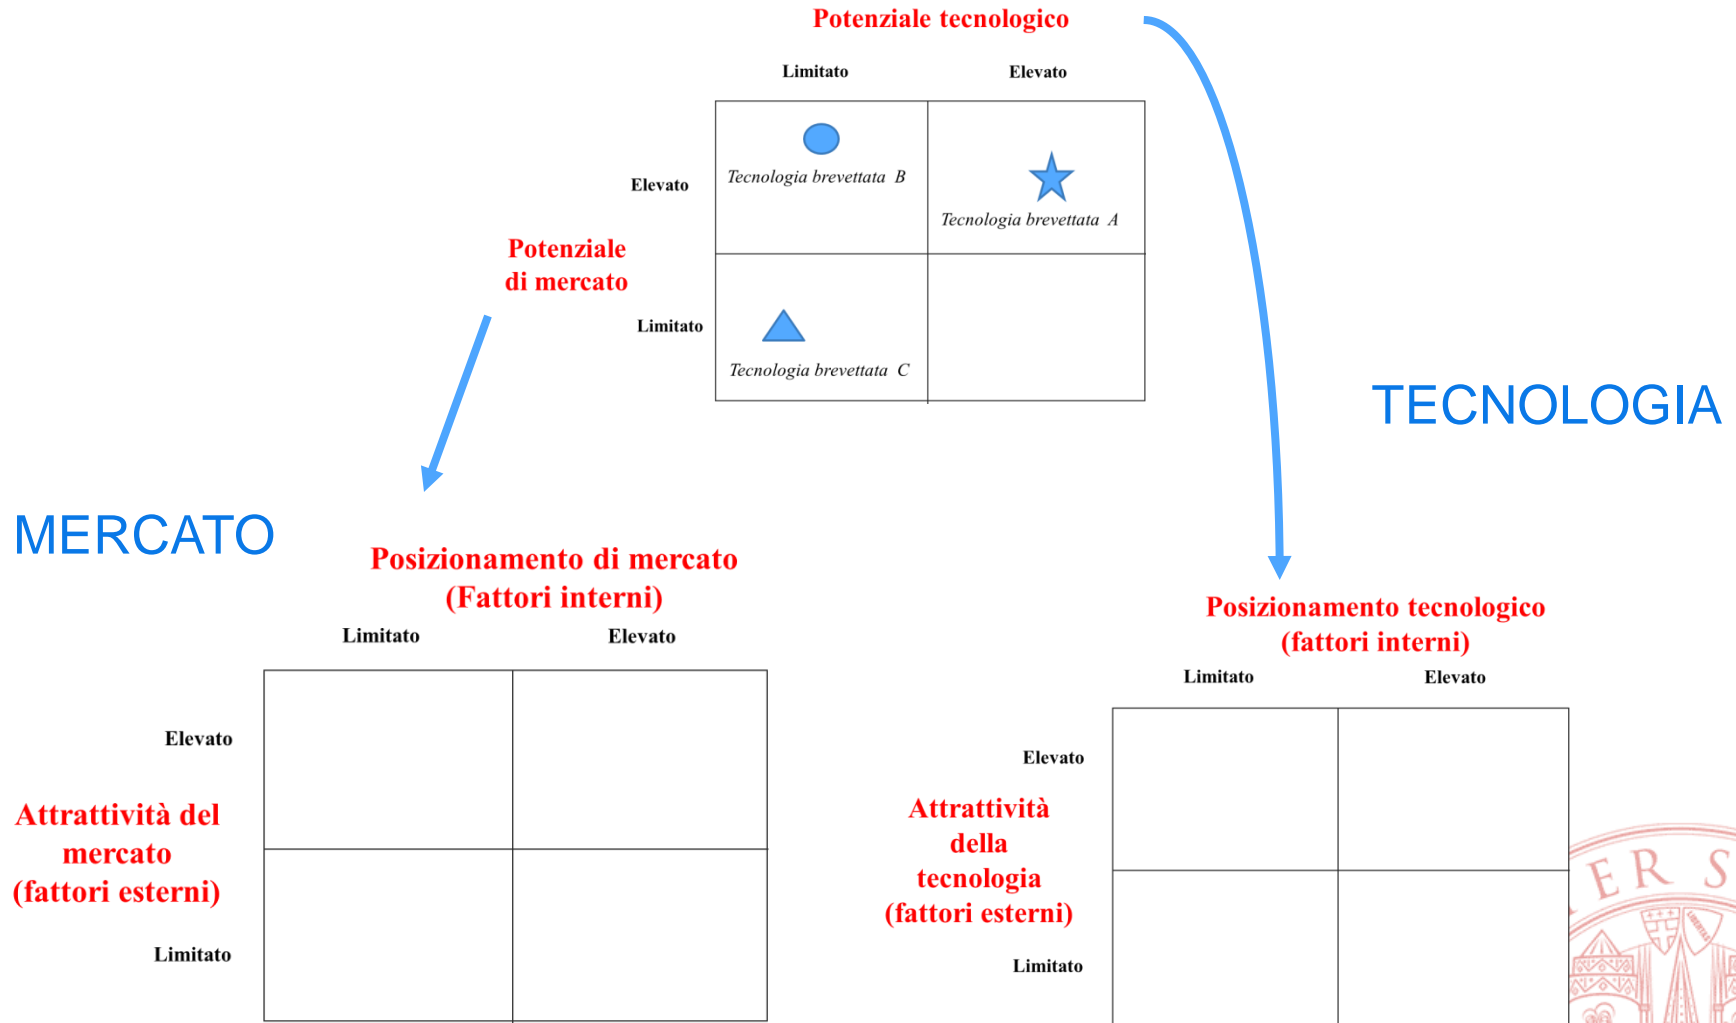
Potenziale tecnologico

Limitato Elevato

Elevato

Tecnologia brevettata B

Tecnologia brevettata A

Potenziale di mercato

Limitato

Tecnologia brevettata C

TECNOLOGIA

MERCATO

Posizionamento di mercato (Fattori interni)

Limitato Elevato

Elevato

Attrattività del mercato (fattori esterni)

Limitato

Posizionamento tecnologico (fattori interni)

Limitato Elevato

Elevato

Attrattività della tecnologia (fattori esterni)

Limitato

ERS